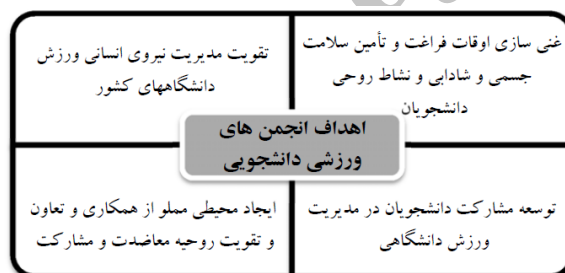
غنی سازی اوقات فراغت و تأمین سلامت جسمی و شادابی و نشاط روحی دانشجویان

تقویت مدیریت نیروی انسانی ورزش دانشگاههای کشور

اهداف انجمن های ورزشی دانشجویی

توسعه مشارکت دانشجویان در مدیریت ورزش دانشگاهی

ایجاد محیطی مملو از همکاری و تعاون و تقویت روحیه معاضدت و مشارکت